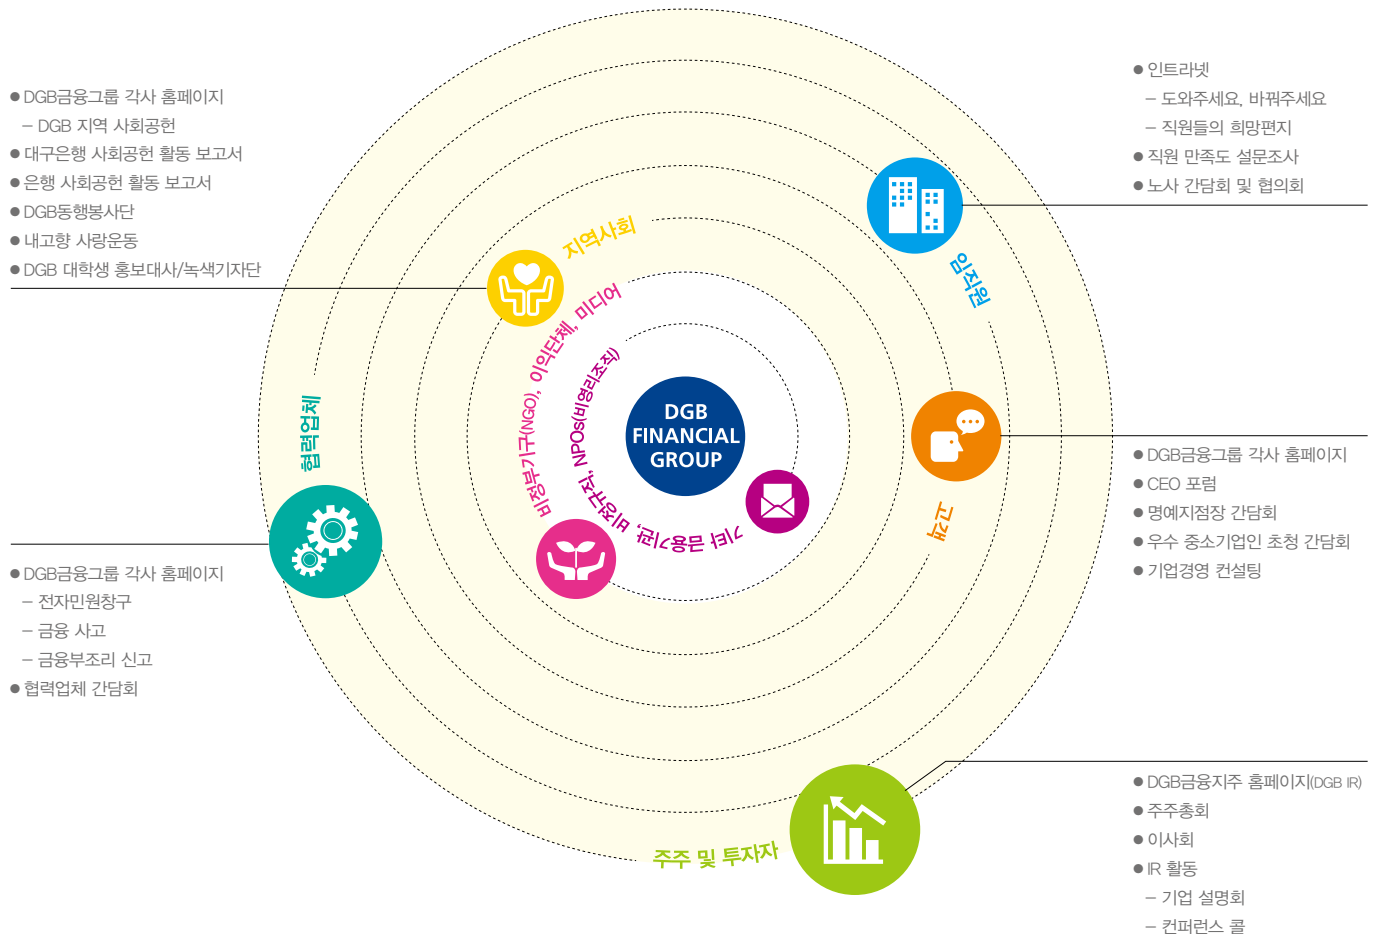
● DGB금융그룹 각사 홈페이지
– DGB 지역 사회공헌
● 대구은행 사회공헌 활동 보고서
● 은행 사회공헌 활동 보고서
● DGB동행봉사단
● 내고향 사랑운동
● DGB 대학생 홍보대사/녹색기자단

● 인트라넷
– 도와주세요, 바꿔주세요
– 직원들의 희망편지
● 직원 만족도 설문조사
● 노사 간담회 및 협의회

지역사회

임직원

비정부기구(NGO), 이익단체, 미디어

정부기관, NPOs(비영리조직)

기타 금융기관

DGB FINANCIAL GROUP

협력업체

고객

● DGB금융그룹 각사 홈페이지
● CEO 포럼
● 명예지점장 간담회
● 우수 중소기업인 초청 간담회
● 기업경영 컨설팅

● DGB금융그룹 각사 홈페이지
– 전자민원창구
– 금융 사고
– 금융부조리 신고
● 협력업체 간담회

● DGB금융지주 홈페이지(DGB IR)
● 주주총회
● 이사회
● IR 활동
– 기업 설명회
– 컨퍼런스 콜

주주 및 투자자